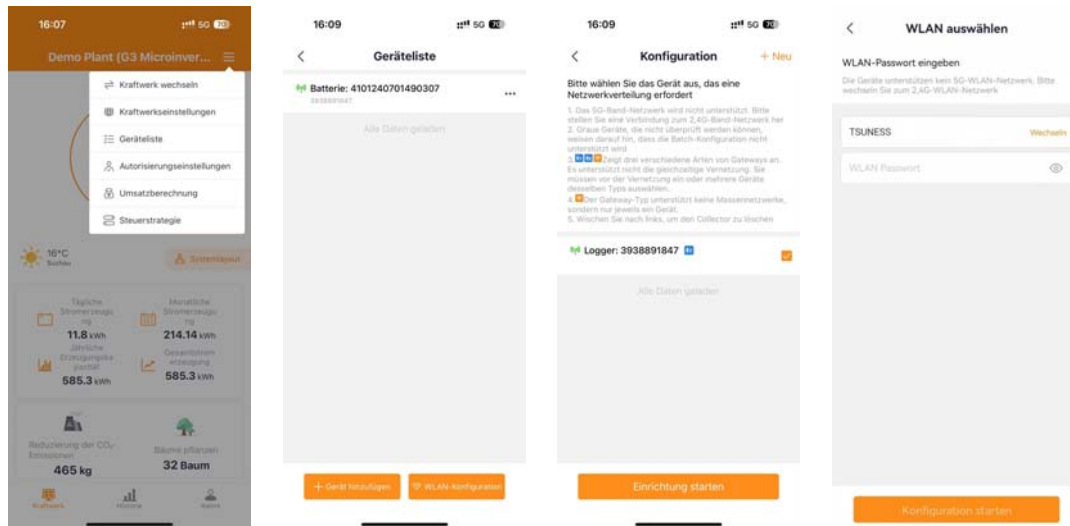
16:07 5G 70

Demo Plant (G3 Microinver...

Kraftwerk wechseln
Kraftwerkseinstellungen
Geräteliste
Autorisierungseinstellungen
Umsatzberechnung
Steuerstrategie

16°C
Sonnig

Systemlayout

Tägliche Stromerzeugung
11.8 kWh

Monatliche Stromerzeugung
214.14 kWh

Jährliche Erzeugungskapazität
585.3 kWh

Gesamtstromerzeugung
585.3 kWh

Reduzierung der $CO_2$-Emissionen
465 kg

Bäume pflanzen
32 Baum

Kraftwerk
Historie
Admin

16:09 5G 70

Geräteliste

Batterie: 4101240701490307
3938891847

Alle Daten geladen

+ Gerät hinzufügen
WLAN-Konfiguration

16:09 5G 70

Konfiguration
+ Neu

Bitte wählen Sie das Gerät aus, das eine Netzwerkverteilung erfordert

1. Das 5G-Band-Netzwerk wird nicht unterstützt. Bitte stellen Sie eine Verbindung zum 2,4G-Band-Netzwerk her
2. Graue Geräte, die nicht überprüft werden können, weisen darauf hin, dass die Batch-Konfiguration nicht unterstützt wird
3. Zeigt drei verschiedene Arten von Gateways an. Es unterstützt nicht die gleichzeitige Vernetzung. Sie müssen vor der Vernetzung ein oder mehrere Geräte desselben Typs auswählen.
4. Der Gateway-Typ unterstützt keine Massennetzwerke, sondern nur jeweils ein Gerät.
5. Wischen Sie nach links, um den Collector zu löschen

Logger: 3938891847

Alle Daten geladen

Einrichtung starten

WLAN auswählen

WLAN-Passwort eingeben
Die Geräte unterstützen kein 5G-WLAN-Netzwerk. Bitte wechseln Sie zum 2,4G-WLAN-Netzwerk

TSUNESS
Wechseln

WLAN Passwort

Konfiguration starten